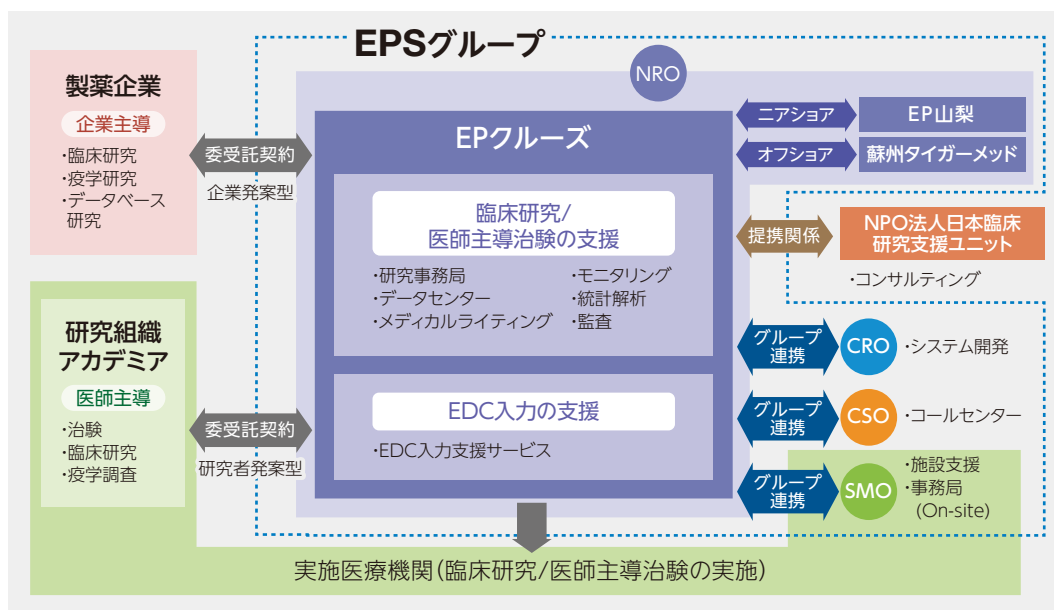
EPSグループ

製薬企業
企業主導
・臨床研究
・疫学研究
・データベース研究

委受託契約
企業発案型

研究組織アカデミア
医師主導
・治験
・臨床研究
・疫学調査

委受託契約
研究者発案型

NRO

EPクルーズ

臨床研究/医師主導治験の支援
・研究事務局
・データセンター
・メディカルライティング
・モニタリング
・統計解析
・監査

EDC入力の支援
・EDC入力支援サービス

ニアショア
EP山梨
オフショア
蘇州タイガーメッド

提携関係
NPO法人日本臨床研究支援ユニット
・コンサルティング

グループ連携
CRO
・システム開発

グループ連携
CSO
・コールセンター

グループ連携
SMO
・施設支援
・事務局
(On-site)

実施医療機関(臨床研究/医師主導治験の実施)